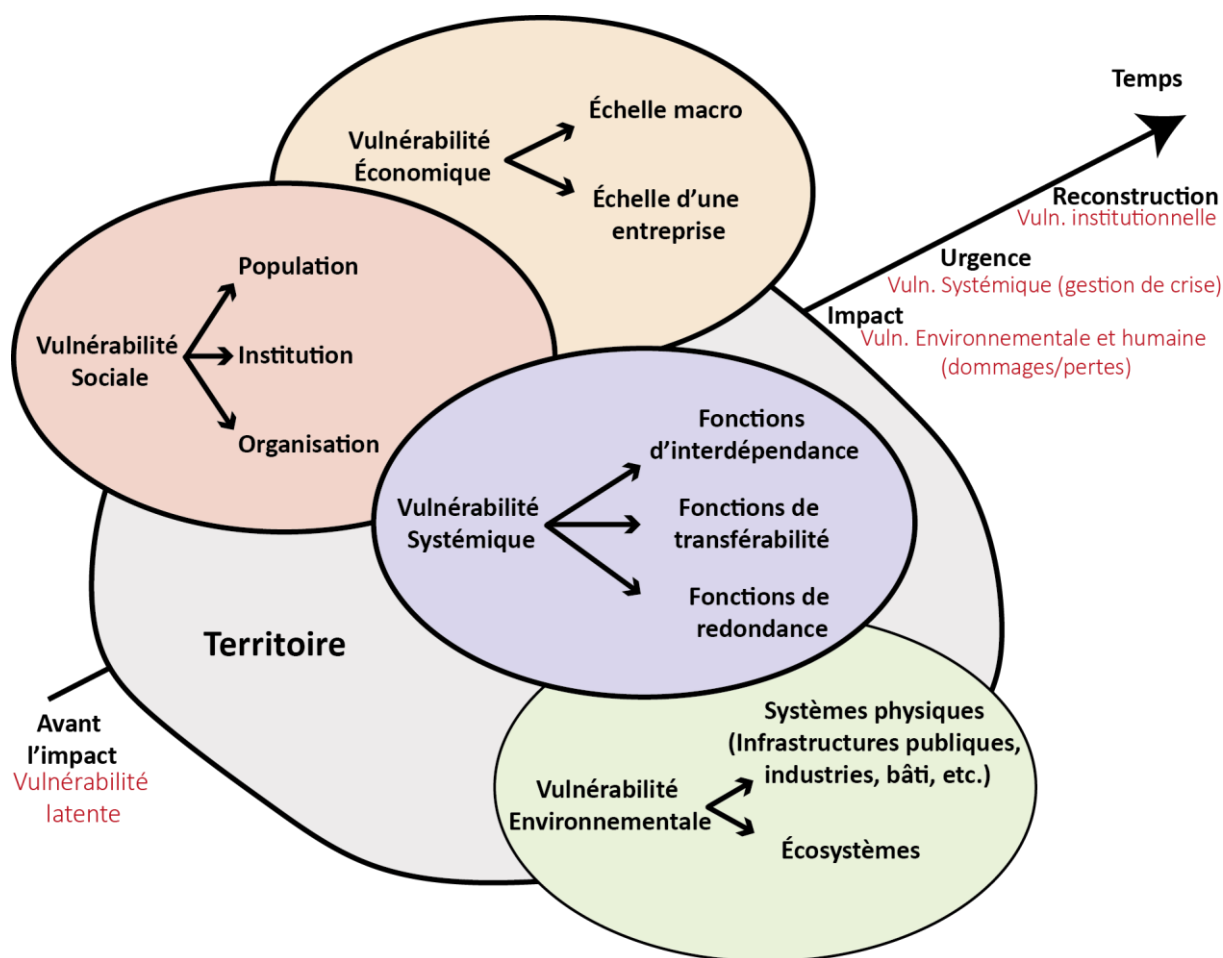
Temps

Vulnérabilité Économique

Échelle macro

Échelle d'une entreprise

Reconstruction
Vuln. institutionnelle

Urgence
Vuln. Systémique (gestion de crise)

Impact
Vuln. Environnementale et humaine (dommages/pertes)

Vulnérabilité Sociale

Population

Institution

Organisation

Vulnérabilité Systémique

Fonctions d'interdépendance

Fonctions de transférabilité

Fonctions de redondance

Territoire

Avant l'impact
Vulnérabilité latente

Vulnérabilité Environnementale

Systèmes physiques (Infrastructures publiques, industries, bâti, etc.)

Écosystèmes